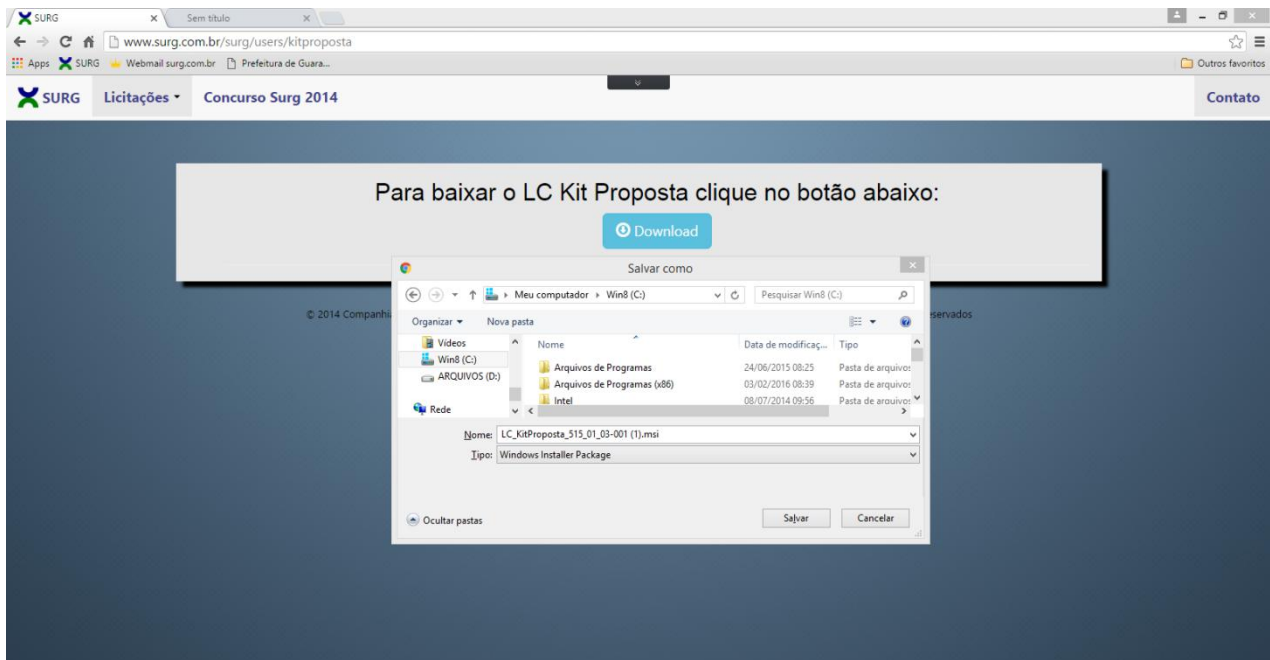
SURG
Sem título
www.surg.com.br/surg/users/kitproposta
Apps SURG Webmail surg.com.br Prefeitura de Guara...
Outros favoritos

SURG Licitações Concurso Surg 2014
Contato

Para baixar o LC Kit Proposta clique no botão abaixo:

Download

© 2014 Companhi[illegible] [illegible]servados

Salvar como

Meu computador ▸ Win8 (C:)
Pesquisar Win8 (C:)

Organizar ▾ Nova pasta

Vídeos
Win8 (C:)
ARQUIVOS (D:)
Rede

| Nome | Data de modificaç... | Tipo |
|---|---|---|
| Arquivos de Programas | 24/06/2015 08:25 | Pasta de arquivos |
| Arquivos de Programas (x86) | 03/02/2016 08:39 | Pasta de arquivos |
| Intel | 08/07/2014 09:56 | Pasta de arquivos |

Nome: LC_KitProposta_515_01_03-001 (1).msi
Tipo: Windows Installer Package

Ocultar pastas
Salvar
Cancelar